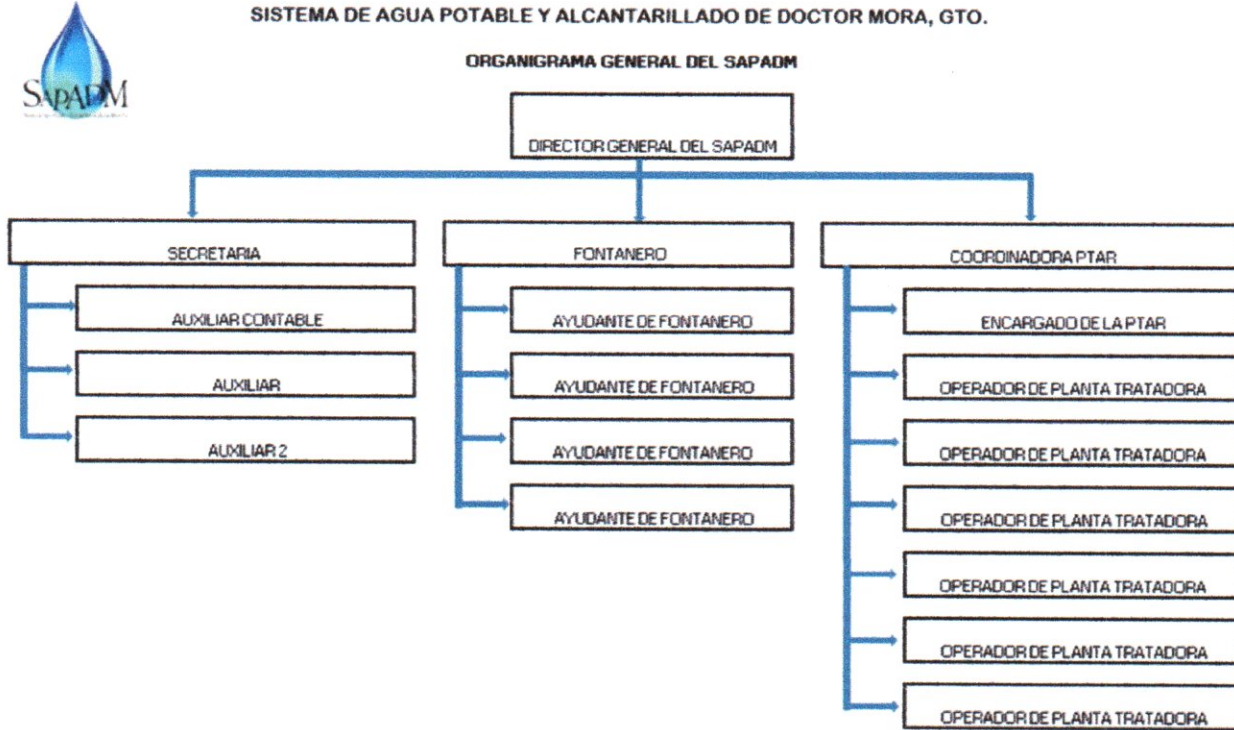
SAPADM

SISTEMA DE AGUA POTABLE Y ALCANTARILLADO DE DOCTOR MORA, GTO.

ORGANIGRAMA GENERAL DEL SAPADM

DIRECTOR GENERAL DEL SAPADM

SECRETARIA

AUXILIAR CONTABLE

AUXILIAR

AUXILIAR 2

FONTANERO

AYUDANTE DE FONTANERO

AYUDANTE DE FONTANERO

AYUDANTE DE FONTANERO

AYUDANTE DE FONTANERO

COORDINADORA PTAR

ENCARGADO DE LA PTAR

OPERADOR DE PLANTA TRATADORA

OPERADOR DE PLANTA TRATADORA

OPERADOR DE PLANTA TRATADORA

OPERADOR DE PLANTA TRATADORA

OPERADOR DE PLANTA TRATADORA

OPERADOR DE PLANTA TRATADORA